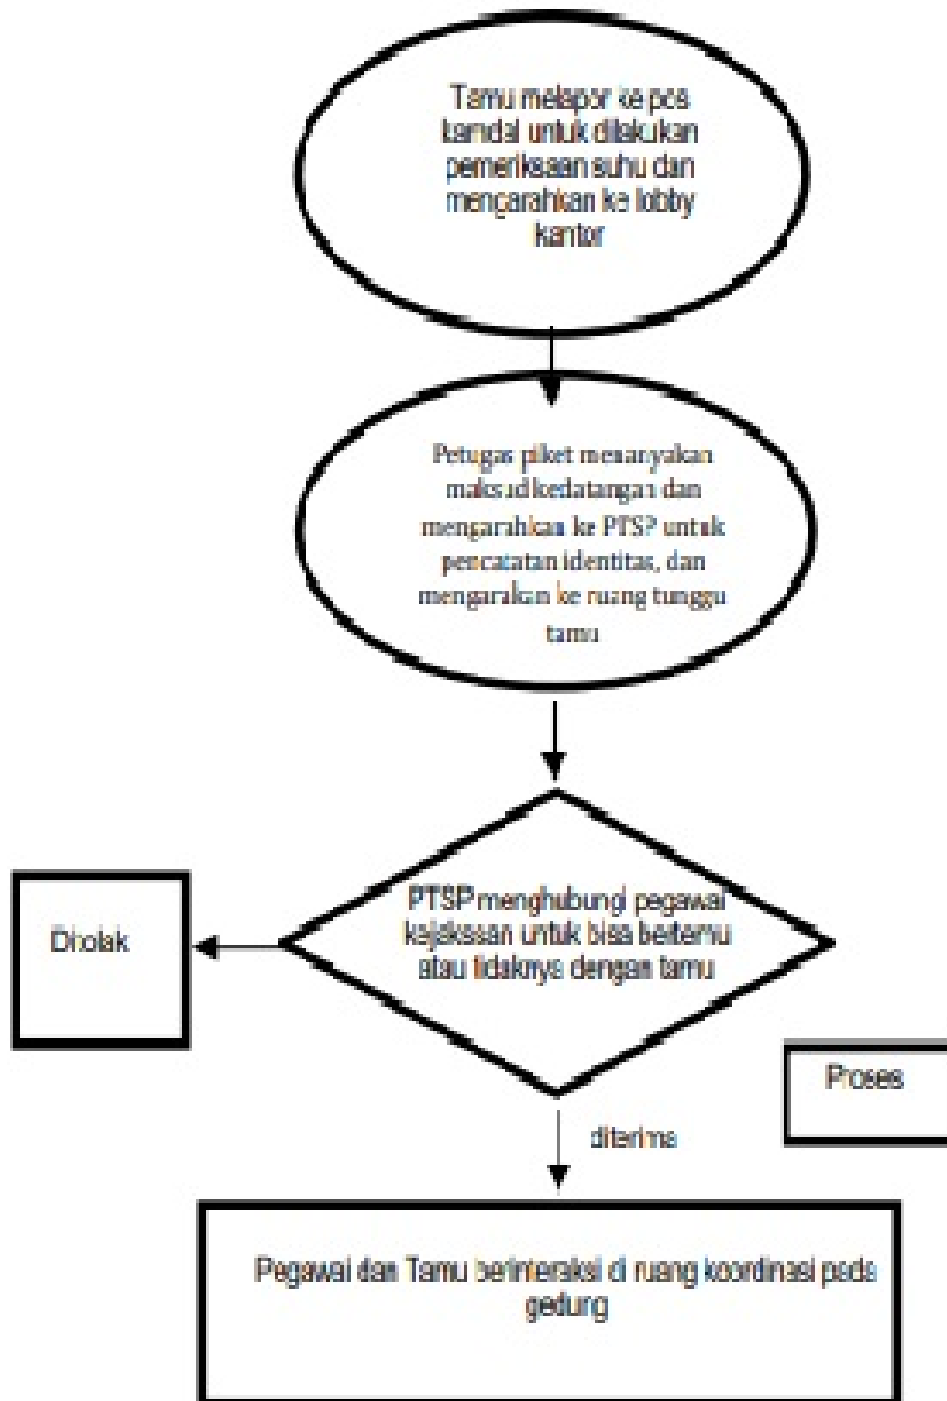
Tamu melapor ke pos kamdal untuk dilakukan pemeriksaan suhu dan mengarahkan ke lobby kantor

Petugas piket menanyakan maksud kedatangan dan mengarahkan ke PTSP untuk pencatatan identitas, dan mengarakan ke ruang tunggu tamu

PTSP menghubungi pegawai kejaksaan untuk bisa bertamu atau tidaknya dengan tamu

Dtolak

Proses

diterima

Pegawai dan Tamu berinteraksi di ruang koordinasi pada gedung